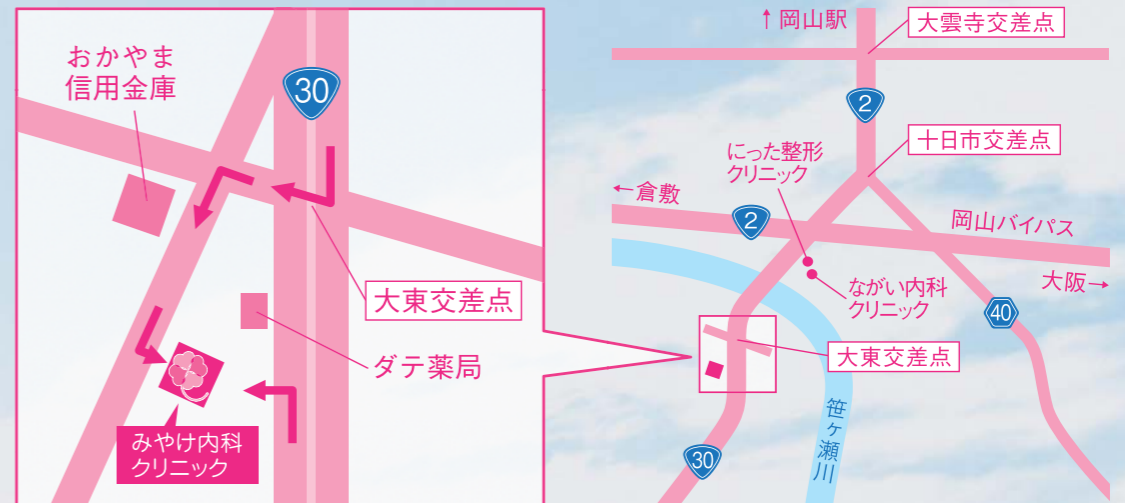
おかやま
信用金庫

30

大東交差点

ダテ薬局

みやけ内科
クリニック

↑岡山駅

大雲寺交差点

2

十日市交差点

にった整形
クリニック

←倉敷

2

岡山バイパス

ながい内科
クリニック

大阪→

40

大東交差点

笹ヶ瀬川

30